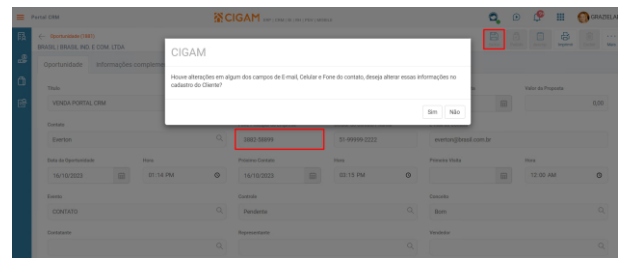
Portal CRM

CIGAM

GRAZIELA

Oportunidade (7087)

BRASIL | BRASIL IND. E COM. LTDA

Oportunidade

Informações complem

CIGAM

Houve alterações em algum dos campos de E-mail, Celular e Fone do contato, deseja alterar essas informações no cadastro do Cliente?

Sim

Não

Título

VENDA PORTAL CRM

Valor da Proposta

0,00

Contato

Everton

3985 59899

51-99999-2222

everton@brasil.com.br

Data da Oportunidade

Hora

10/10/2023

01:14 PM

Primeiro Contato

Hora

10/10/2023

03:15 PM

Próxima Visita

Hora

12:00 AM

Evento

CONTATO

Controle

Pendente

Conceito

Bom

Contatante

Representante

Vendedor